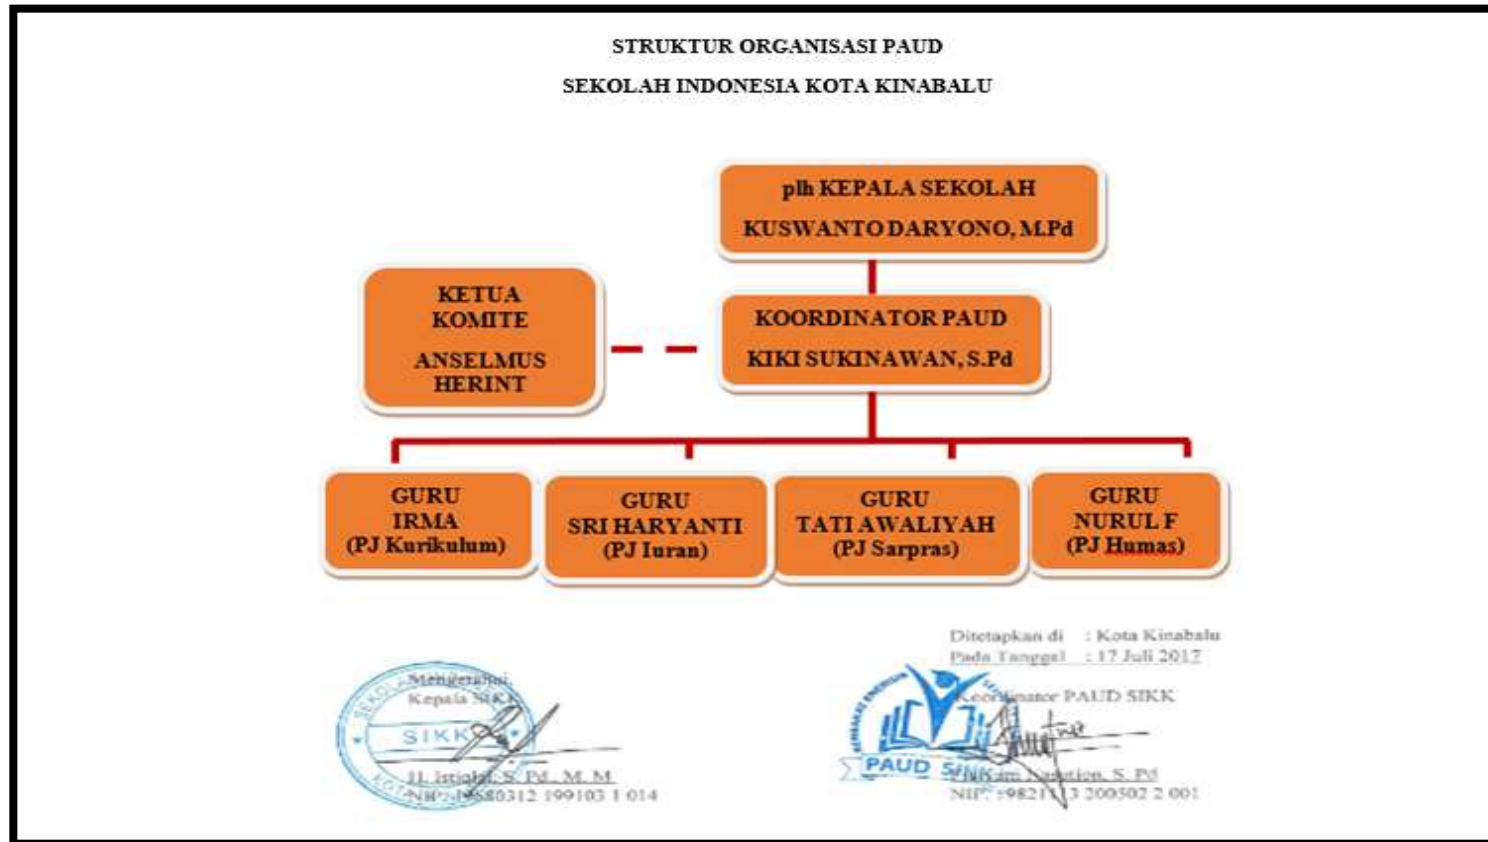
STRUKTUR ORGANISASI PAUD

SEKOLAH INDONESIA KOTA KINABALU

plh KEPALA SEKOLAH
KUSWANTO DARYONO, M.Pd

KETUA KOMITE
ANSELMUS HERINT

KOORDINATOR PAUD
KIKI SUKINAWAN, S.Pd

GURU
IRMA
(PJ Kurikulum)

GURU
SRI HARYANTI
(PJ Iuran)

GURU
TATI AWALIYAH
(PJ Sarpras)

GURU
NURUL F
(PJ Humas)

Ditetapkan di : Kota Kinabalu
Pada Tanggal : 17 Juli 2017

Mengetahui,
Kepala SIKK

H. Istiqlal, S. Pd., M. M
NIP. 19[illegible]0312 199103 1 014

SEKOLAH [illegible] SIKK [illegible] KOTA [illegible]

Koordinator PAUD SIKK

PAUD SIKK

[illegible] Nasution, S. Pd
NIP. 19821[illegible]3 200502 2 001